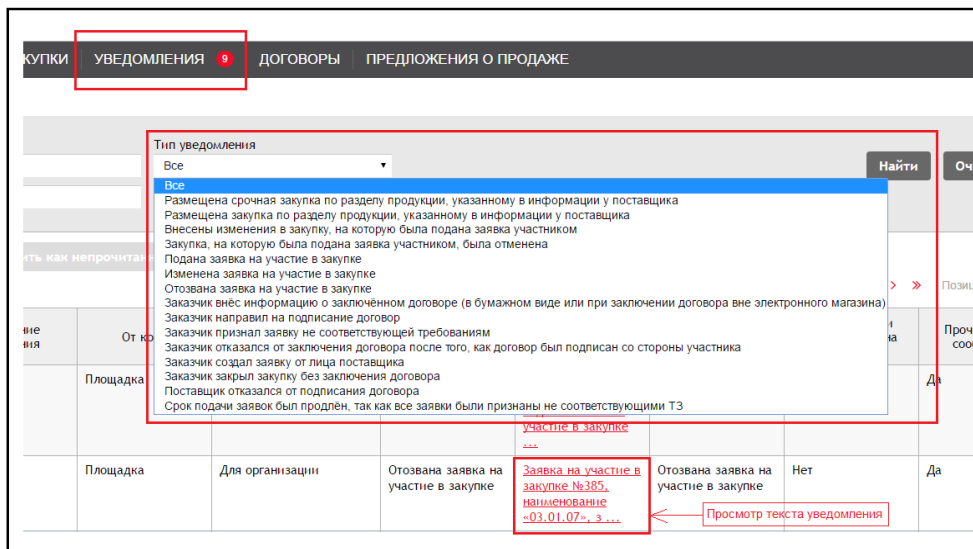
КУПКИ УВЕДОМЛЕНИЯ 9 ДОГОВОРЫ ПРЕДЛОЖЕНИЯ О ПРОДАЖЕ

Тип уведомления
Все

Найти Оч

Все
Размещена срочная закупка по разделу продукции, указанному в информации у поставщика
Размещена закупка по разделу продукции, указанному в информации у поставщика
Внесены изменения в закупку, на которую была подана заявка участником
Закупка, на которую была подана заявка участником, была отменена
Подана заявка на участие в закупке
Изменена заявка на участие в закупке
Отозвана заявка на участие в закупке
Заказчик внёс информацию о заключённом договоре (в бумажном виде или при заключении договора вне электронного магазина)
Заказчик направил на подписание договор
Заказчик признал заявку не соответствующей требованиям
Заказчик отказался от заключения договора после того, как договор был подписан со стороны участника
Заказчик создал заявку от лица поставщика
Заказчик закрыл закупку без заключения договора
Поставщик отказался от подписания договора
Срок подачи заявок был продлён, так как все заявки были признаны не соответствующими ТЗ

ить как непрочитан

› » Позиц

ние ния | От ко | | | | на | Проч соо

Площадка | | | участие в закупке ... | | | Да

Площадка | Для организации | Отозвана заявка на участие в закупке | Заявка на участие в закупке №385, наименование «03.01.07», з ... | Отозвана заявка на участие в закупке | Нет | Да

Просмотр текста уведомления